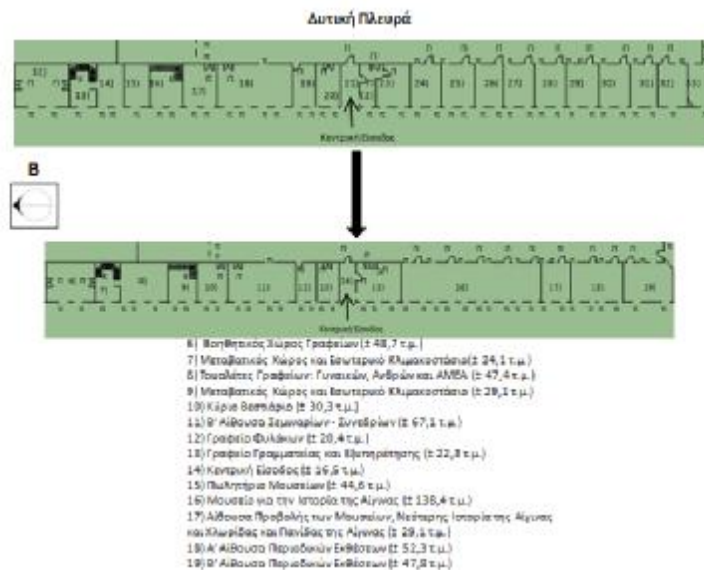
Δυτική Πλευρά

Κεντρική Είσοδος

Β

Κεντρική Είσοδος

6) Βοηθητικός Χώρος Γραφείων (± 48,7 τ.μ.)
7) Μεταβατικός Χώρος και Εσωτερικό Κλιμακοστάσιο (± 24,1 τ.μ.)
8) Τουαλέτες Γραφείων: Γυναικών, Ανδρών και ΑΜΕΑ (± 47,4 τ.μ.)
9) Μεταβατικός Χώρος και Εσωτερικό Κλιμακοστάσιο (± 29,2 τ.μ.)
10) Κύριο Βεστιάριο (± 30,3 τ.μ.)
11) Β' Αίθουσα Σεμιναρίων - Συνεδρίων (± 67,1 τ.μ.)
12) Γραφείο Φυλάκων (± 20,4 τ.μ.)
13) Γραφείο Γραμματείας και Εξυπηρέτησης (± 22,8 τ.μ.)
14) Κεντρική Είσοδος (± 16,6 τ.μ.)
15) Πωλητήριο Μουσείων (± 44,6 τ.μ.)
16) Μουσείο για την Ιστορία της Αίγινας (± 138,4 τ.μ.)
17) Αίθουσα Προβολής των Μουσείων, Νεότερης Ιστορίας της Αίγινας και Χλωρίδας και Πανίδας της Αίγινας (± 29,1 τ.μ.)
18) Α' Αίθουσα Περιοδικών Εκθέσεων (± 52,3 τ.μ.)
19) Β' Αίθουσα Περιοδικών Εκθέσεων (± 47,8 τ.μ.)